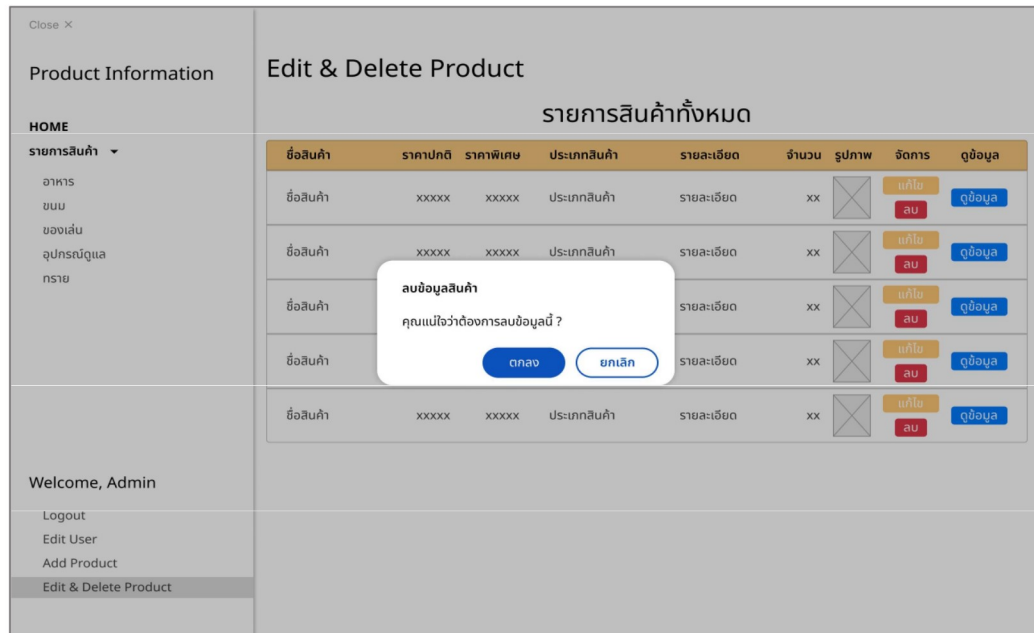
Close ×

Product Information

HOME

รายการสินค้า ▾

อาหาร
ขนม
ของเล่น
อุปกรณ์ดูแล
ทราย

Welcome, Admin

Logout
Edit User
Add Product
Edit & Delete Product

Edit & Delete Product

รายการสินค้าทั้งหมด

| ชื่อสินค้า | ราคาปกติ | ราคาพิเศษ | ประเภทสินค้า | รายละเอียด | จำนวน | รูปภาพ | จัดการ | ดูข้อมูล |
|---|---|---|---|---|---|---|---|---|
| ชื่อสินค้า | XXXXX | XXXXX | ประเภทสินค้า | รายละเอียด | XX | | แก้ไข ลบ | ดูข้อมูล |
| ชื่อสินค้า | XXXXX | XXXXX | ประเภทสินค้า | รายละเอียด | XX | | แก้ไข ลบ | ดูข้อมูล |
| ชื่อสินค้า | | | | รายละเอียด | XX | | แก้ไข ลบ | ดูข้อมูล |
| ชื่อสินค้า | | | | รายละเอียด | XX | | แก้ไข ลบ | ดูข้อมูล |
| ชื่อสินค้า | XXXXX | XXXXX | ประเภทสินค้า | รายละเอียด | XX | | แก้ไข ลบ | ดูข้อมูล |

ลบข้อมูลสินค้า

คุณแน่ใจว่าต้องการลบข้อมูลนี้ ?

ตกลง ยกเลิก